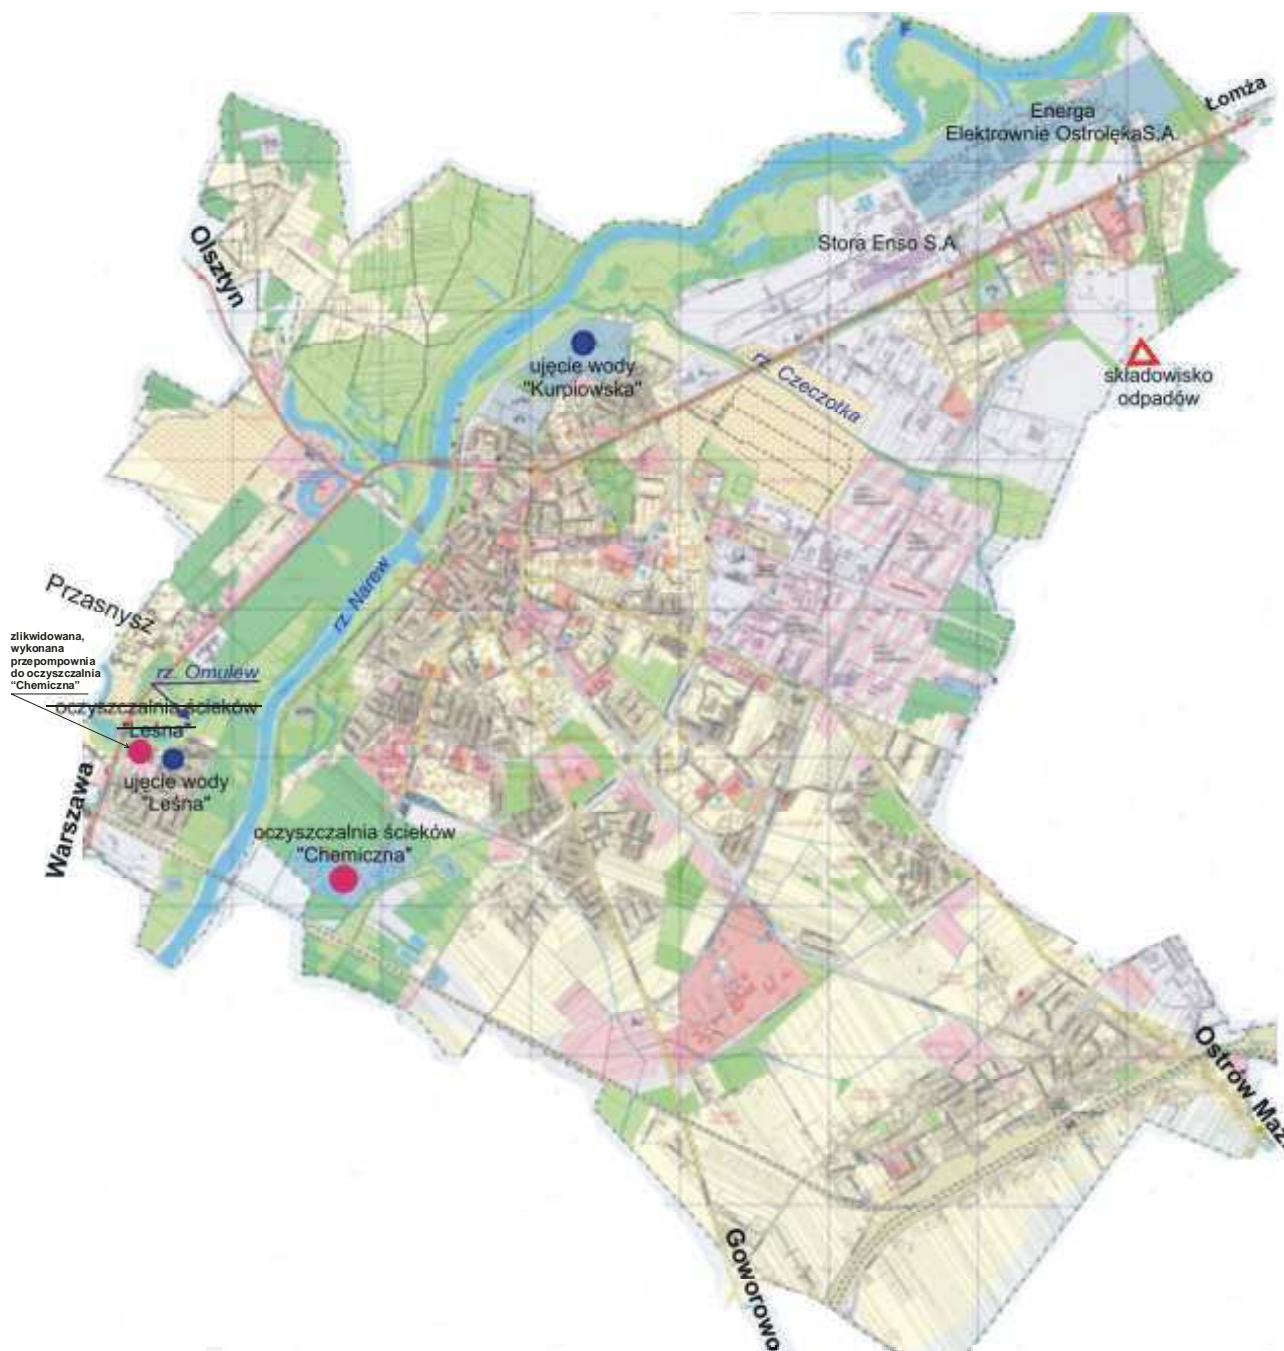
Łomża

Energa Elektrownie OstrołękaS.A

Stora Enso S.A

Olsztyn

ujęcie wody "Kurpiowska"

rz. Czeczotka

składowisko odpadów

Przasnysz

rz. Narew

zlikwidowana, wykonana przepompownia do oczyszczalnia "Chemiczna"

rz. Omulew

oczyszczalnia ścieków "Leśna"

ujęcie wody "Leśna"

Warszawa

oczyszczalnia ścieków "Chemiczna"

Ostrów Maz

Goworowo